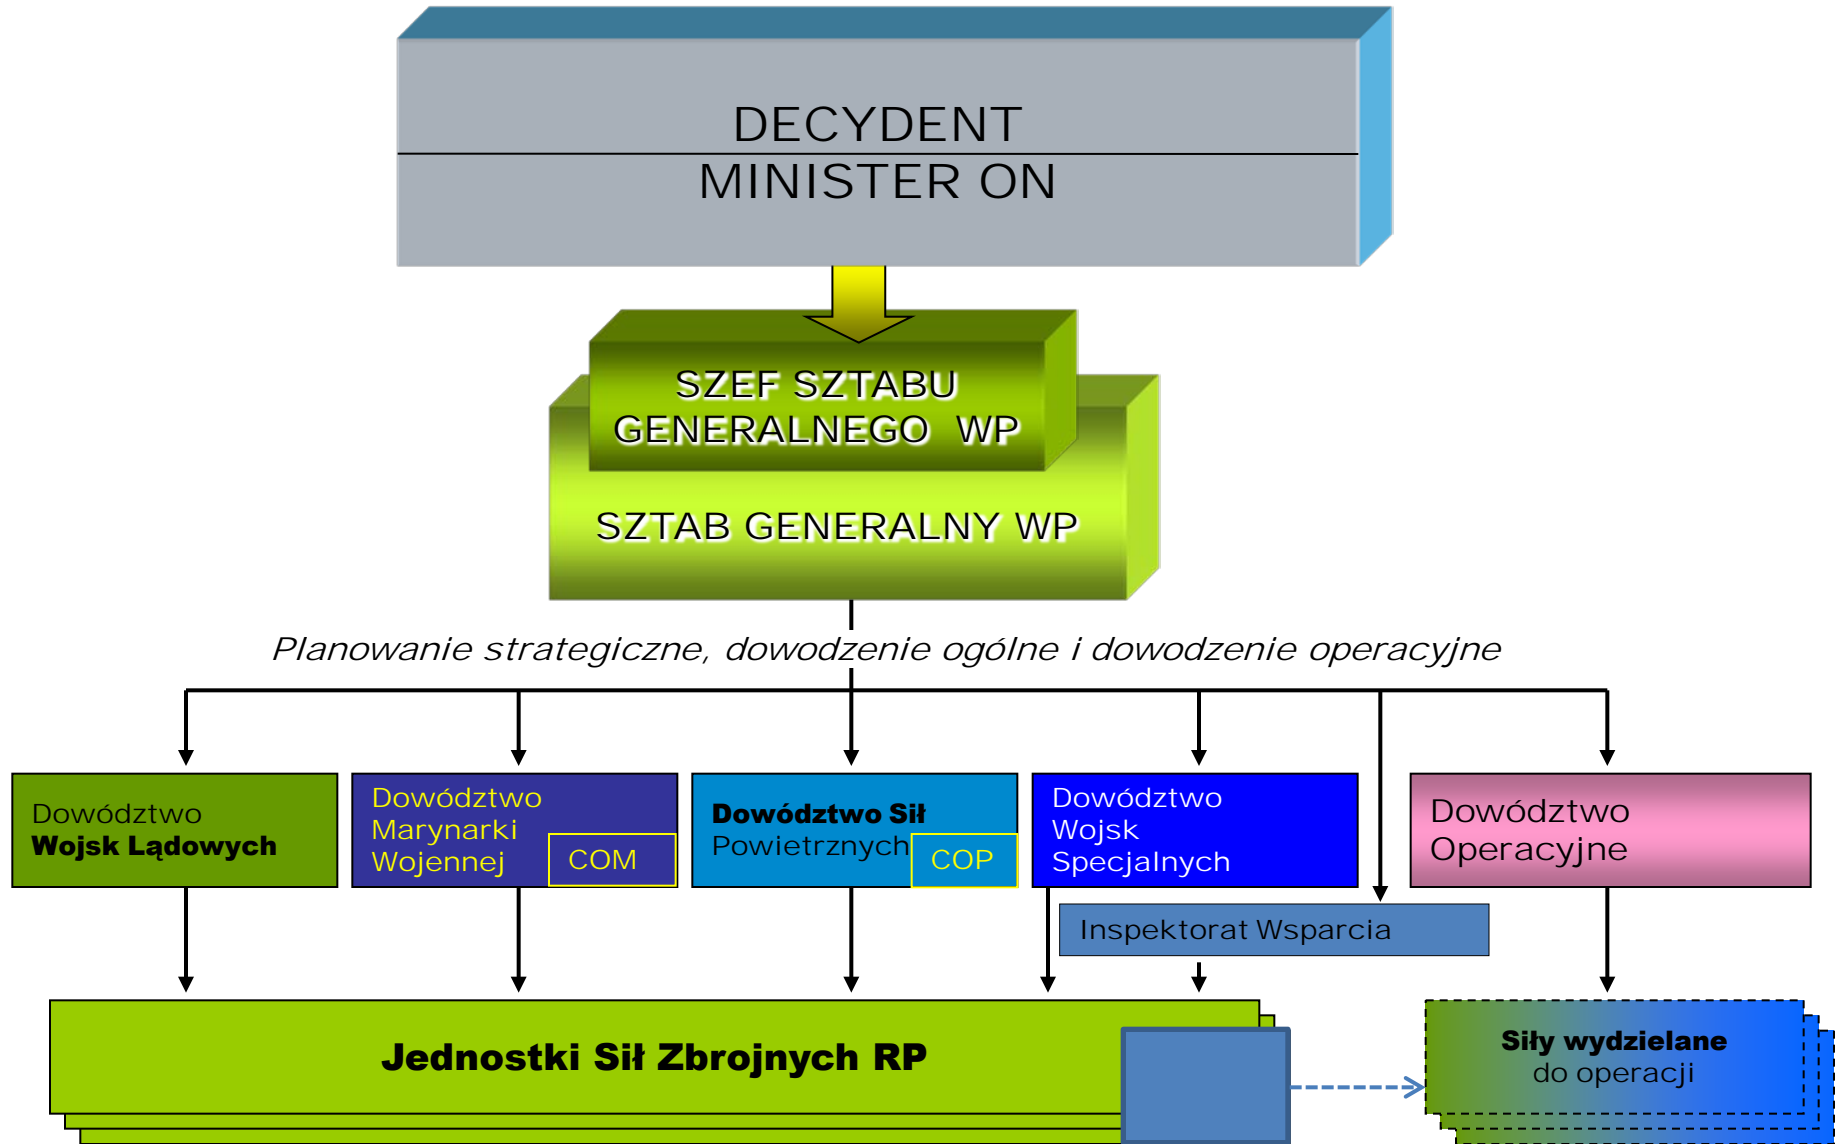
DECYDENT
MINISTER ON

SZEF SZTABU GENERALNEGO WP

SZTAB GENERALNY WP

Planowanie strategiczne, dowodzenie ogólne i dowodzenie operacyjne

Dowództwo **Wojsk Lądowych**

Dowództwo Marynarki Wojennej

COM

**Dowództwo Sił** Powietrznych

COP

Dowództwo Wojsk Specjalnych

Dowództwo Operacyjne

Inspektorat Wsparcia

**Jednostki Sił Zbrojnych RP**

**Siły wydzielane** do operacji